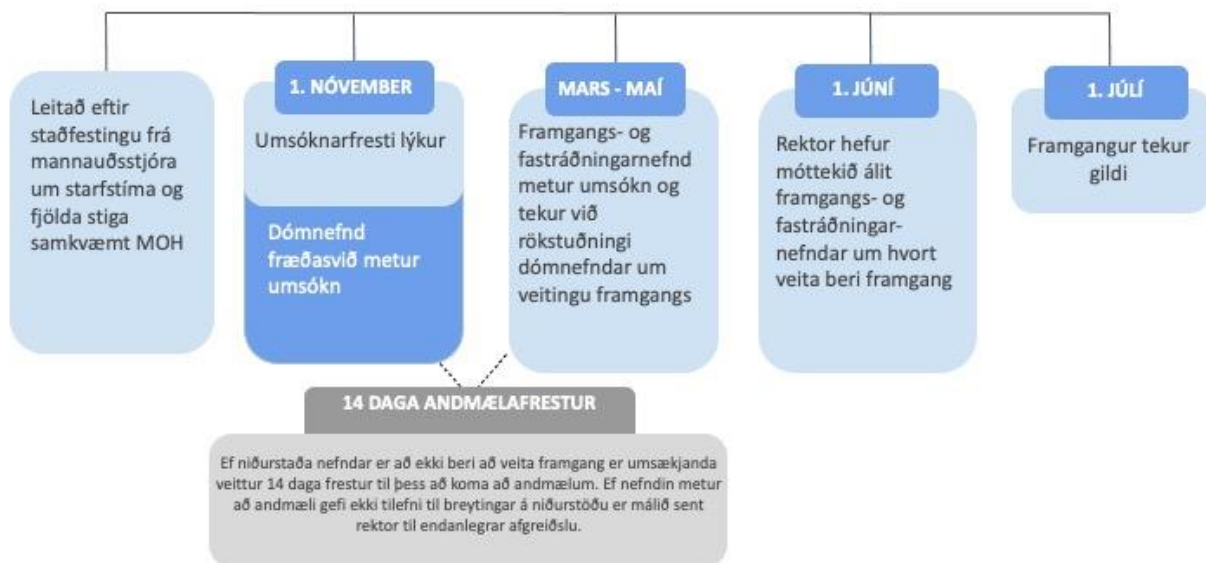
Leitað eftir staðfestingu frá mannauðsstjóra um starfstíma og fjölda stiga samkvæmt MOH

1. NÓVEMBER

Umsóknarfresti lýkur

Dómnefnd fræðasvið metur umsókn

MARS - MAÍ

Framgangs- og fastráðningarnefnd metur umsókn og tekur við rökstuðningi dómnefndar um veitingu framgangs

1. JÚNÍ

Rektor hefur móttekið álit framgangs- og fastráðningarnefndar um hvort veita beri framgang

1. JÚLÍ

Framgangur tekur gildi

14 DAGA ANDMÆLAFRESTUR

Ef niðurstaða nefndar er að ekki beri að veita framgang er umsækjanda veittur 14 daga frestur til þess að koma að andmælum. Ef nefndin metur að andmæli gefi ekki tilefni til breytingar á niðurstöðu er málið sent rektor til endanlegrar afgreiðslu.